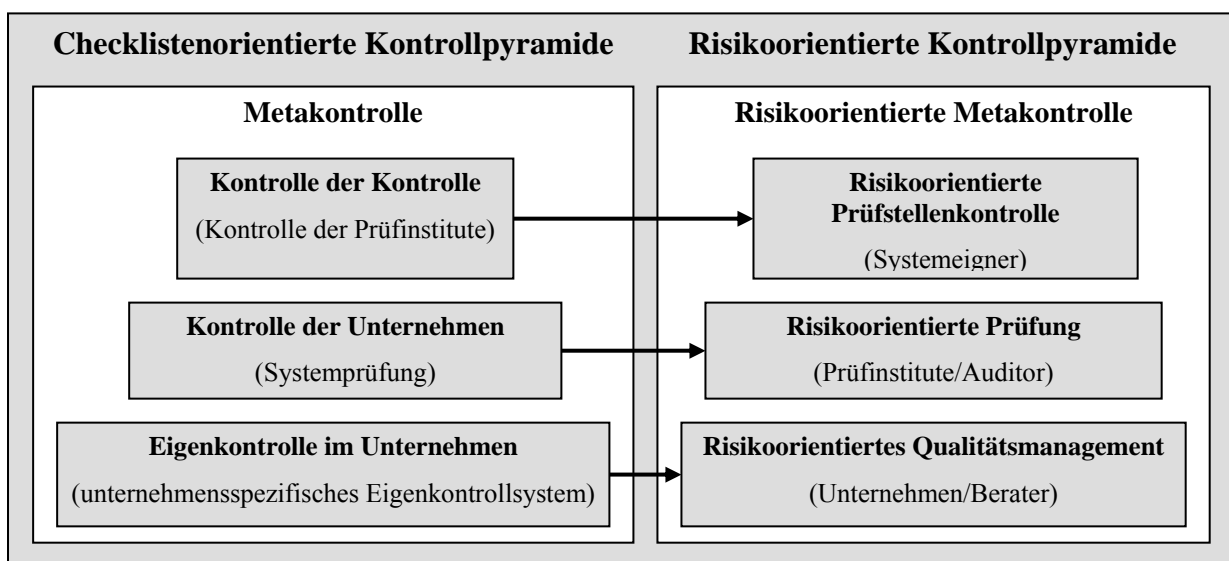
Checklistenorientierte Kontrollpyramide

Metakontrolle

Kontrolle der Kontrolle
(Kontrolle der Prüfinstitute)

Kontrolle der Unternehmen
(Systemprüfung)

Eigenkontrolle im Unternehmen
(unternehmensspezifisches Eigenkontrollsystem)

Risikoorientierte Kontrollpyramide

Risikoorientierte Metakontrolle

Risikoorientierte Prüfstellenkontrolle
(Systemeigner)

Risikoorientierte Prüfung
(Prüfinstitute/Auditor)

Risikoorientiertes Qualitätsmanagement
(Unternehmen/Berater)